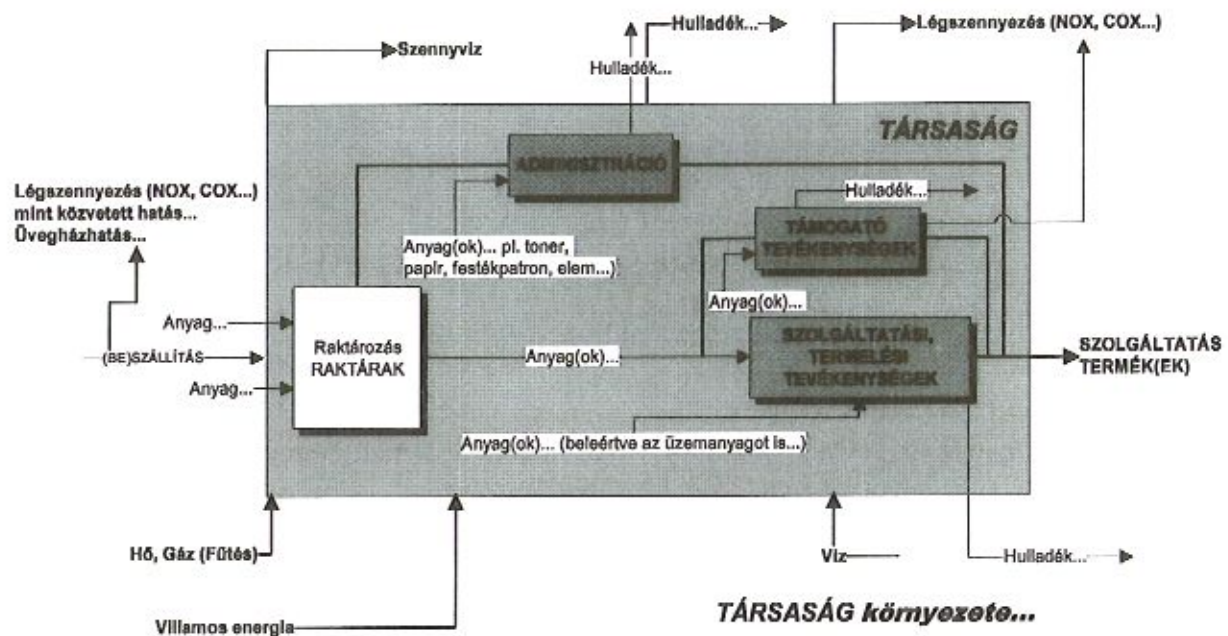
Hulladék...

Légszennyezés (NOX, COX...)

Szennyvíz

Hulladék...

TÁRSASÁG

ADMINISZTRÁCIÓ

Légszennyezés (NOX, COX...) mint közvetett hatás... Üvegházhatás...

Hulladék...

TÁMOGATÓ TEVÉKENYSÉGEK

Anyag(ok)... pl. toner, papír, festékpatron, elem...)

Anyag(ok)...

Anyag...

(BE)SZÁLLÍTÁS

Anyag...

Raktározás RAKTÁRAK

Anyag(ok)...

SZOLGÁLTATÁSI, TERMELÉSI TEVÉKENYSÉGEK

SZOLGÁLTATÁS TERMÉK(EK)

Anyag(ok)... (beleértve az üzemanyagot is...)

Hő, Gáz (Fűtés)

Víz

Hulladék...

Villamos energia

TÁRSASÁG környezete...